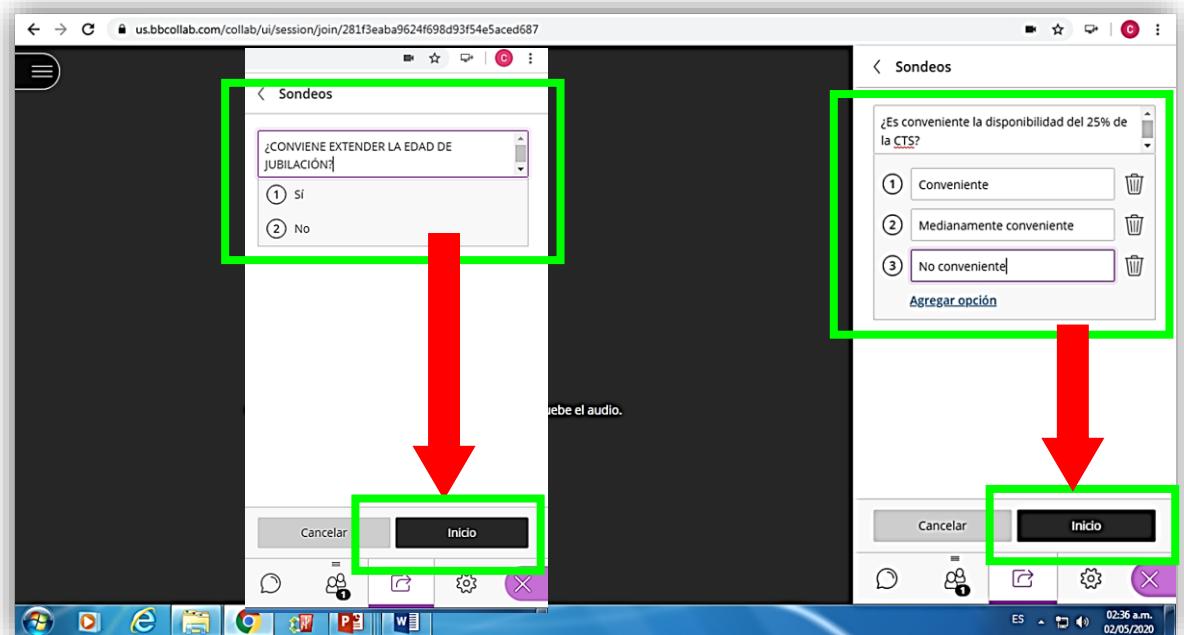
us.bbcollab.com/collab/ui/session/join/281f3eaba9624f698d93f54e5aced687

C

Sondeos

¿CONVIENE EXTENDER LA EDAD DE JUBILACIÓN?

1 Sí

2 No

uebe el audio.

Cancelar

Inicio

1

Sondeos

¿Es conveniente la disponibilidad del 25% de la CTS?

1 Conveniente

2 Medianamente conveniente

3 No conveniente

Agregar opción

Cancelar

Inicio

1

ES

02:36 a.m.
02/05/2020